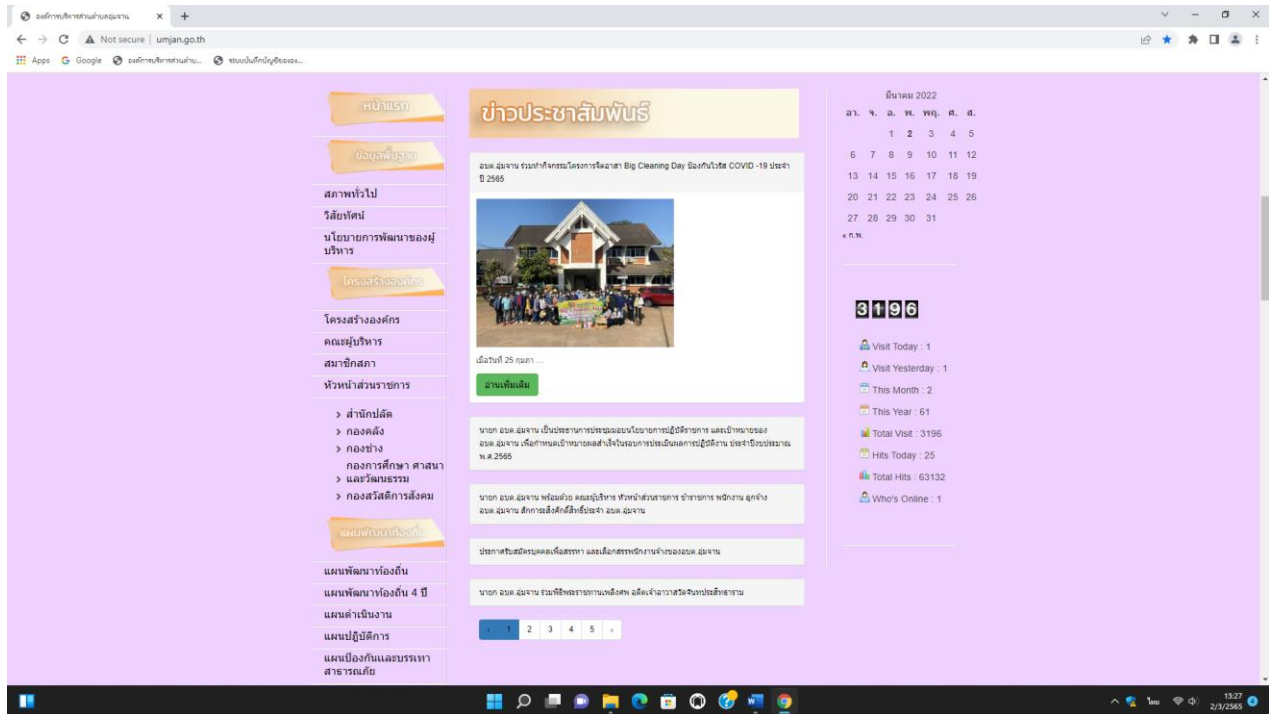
องค์การบริหารส่วนตำบลอุ่มจาน × +

Not secure | umjan.go.th

Apps Google องค์การบริหารส่วนตำบ... ระบบบันทึกบัญชีขององ...

หน้าแรก

ข้อมูลพื้นฐาน

สภาพทั่วไป
วิสัยทัศน์
นโยบายการพัฒนาของผู้บริหาร

โครงสร้างองค์กร

โครงสร้างองค์กร
คณะผู้บริหาร
สมาชิกสภา
หัวหน้าส่วนราชการ

> สำนักปลัด
> กองคลัง
> กองช่าง
> กองการศึกษา ศาสนาและวัฒนธรรม
> กองสวัสดิการสังคม

แผนพัฒนาท้องถิ่น

แผนพัฒนาท้องถิ่น
แผนพัฒนาท้องถิ่น 4 ปี
แผนดำเนินงาน
แผนปฏิบัติการ
แผนป้องกันและบรรเทาสาธารณภัย

ข่าวประชาสัมพันธ์

อบต.อุ่มจาน ร่วมทำกิจกรรมโครงการจิตอาสา Big Cleaning Day ป้องกันไวรัส COVID -19 ประจำปี 2565

เมื่อวันที่ 25 กุมภา ...

อ่านเพิ่มเติม

นายก อบต.อุ่มจาน เป็นประธานการประชุมมอบนโยบายการปฏิบัติราชการ และเป้าหมายของ อบต.อุ่มจาน เพื่อกำหนดเป้าหมายผลสำเร็จในรอบการประเมินผลการปฏิบัติงาน ประจำปีงบประมาณ พ.ศ.2565

นายก อบต.อุ่มจาน พร้อมด้วย คณะผู้บริหาร หัวหน้าส่วนราชการ ข้าราชการ พนักงาน ลูกจ้าง อบต.อุ่มจาน สักการะสิ่งศักดิ์สิทธิ์ประจำ อบต.อุ่มจาน

ประกาศรับสมัครบุคคลเพื่อสรรหา และเลือกสรรพนักงานจ้างของอบต.อุ่มจาน

นายก อบต.อุ่มจาน ร่วมพิธีพระราชทานเพลิงศพ อดีตเจ้าอาวาสวัดจินทประสิทธาราม

‹ 1 2 3 4 5 ›

มีนาคม 2022

| อา. | จ. | อ. | พ. | พฤ. | ศ. | ส. |
|---|---|---|---|---|---|---|
| | | 1 | 2 | 3 | 4 | 5 |
| 6 | 7 | 8 | 9 | 10 | 11 | 12 |
| 13 | 14 | 15 | 16 | 17 | 18 | 19 |
| 20 | 21 | 22 | 23 | 24 | 25 | 26 |
| 27 | 28 | 29 | 30 | 31 | | |

« ก.พ.

3196

Visit Today : 1
Visit Yesterday : 1
This Month : 2
This Year : 61
Total Visit : 3196
Hits Today : 25
Total Hits : 63132
Who's Online : 1

ไทย 13:27 2/3/2565